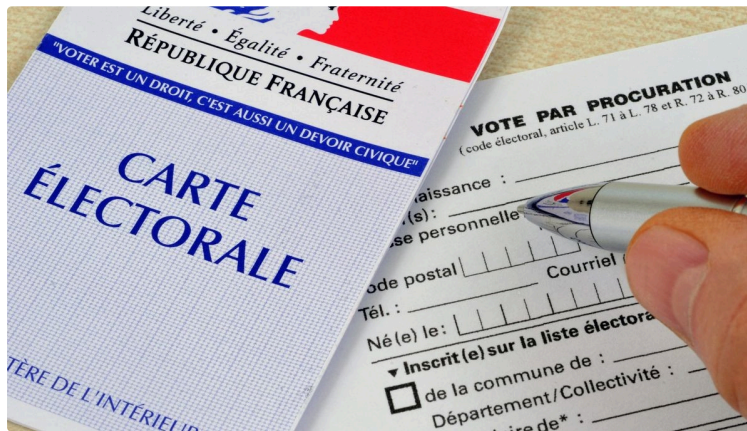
Liberté • Égalité • Fraternité
RÉPUBLIQUE FRANÇAISE
"VOTER EST UN DROIT, C'EST AUSSI UN DEVOIR CIVIQUE"

CARTE ÉLECTORALE

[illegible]TÈRE DE L'INTÉRIEU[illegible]

VOTE PAR PROCURATION
(code électoral, article L. 71 à L. 78 et R. 72 à R. 80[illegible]

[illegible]aissance :
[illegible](s) :
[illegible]se personnelle
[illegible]ode postal
Courriel
Tél. :
Né(e) le :
▼ Inscrit(e) sur la liste électora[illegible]
de la commune de :
Département/Collectivité :
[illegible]ire de* :